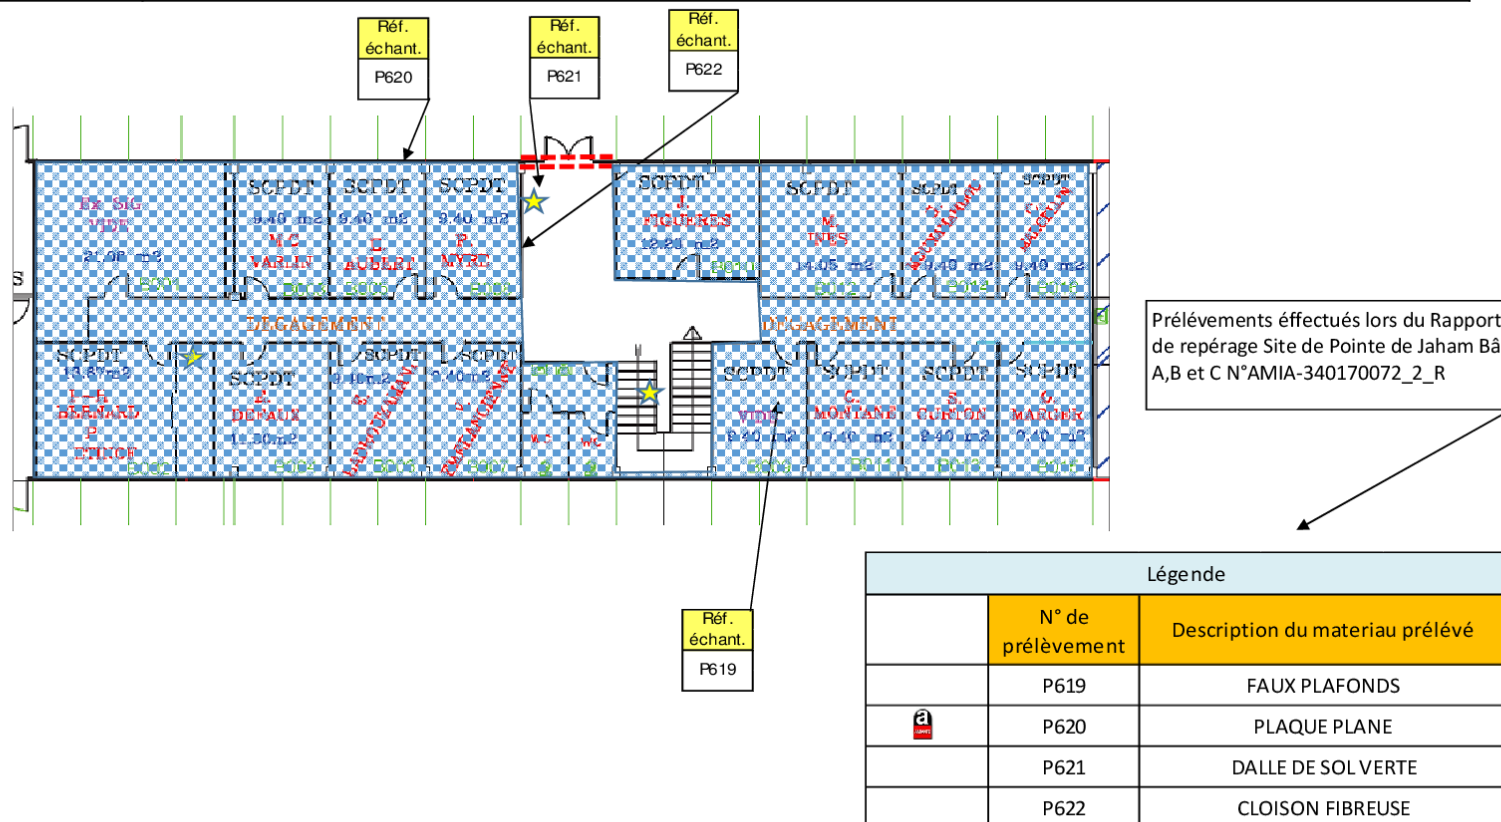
Réf. échant.
P620

Réf. échant.
P621

Réf. échant.
P622

Ex SIG VIDE 21.08 m2 B001

SCPDT 9.40 m2 M.C VARLIN B004

SCPDT 9.40 m2 L AUBERT B006

SCPDT 9.40 m2 P MYRE B008

SCPDT J. FIGUERES 12.20 m2 B010

SCPDT M. INES 14.05 m2 B012

SCPDT J. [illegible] 9.40 m2 B013

SCPDT C. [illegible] 9.40 m2 B015

DEGAGEMENT

DEGAGEMENT

SCPDT 13.87m2 J.-H. BERNARD P. ETHOF B002

SCPDT R. DEFAUX 11.80m2 B004

SCPDT 9.40m2 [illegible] B005

SCPDT 9.40m2 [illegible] B007

WC

WC

SCPDT VIDE 9.40 m2 B009

SCPDT C. MONTANE 9.40 m2 B011

SCPDT S. CURTON 9.40 m2 B013

SCPDT C. MARGER 9.40 m2 B015

S

Prélévements effectués lors du Rapport de repérage Site de Pointe de Jaham Bâ A,B et C N°AMIA-340170072_2_R

Réf. échant.
P619

| Légende | | |
|---|---|---|
| | N° de prélèvement | Description du materiau prélévé |
| | P619 | FAUX PLAFONDS |
| a | P620 | PLAQUE PLANE |
| | P621 | DALLE DE SOL VERTE |
| | P622 | CLOISON FIBREUSE |